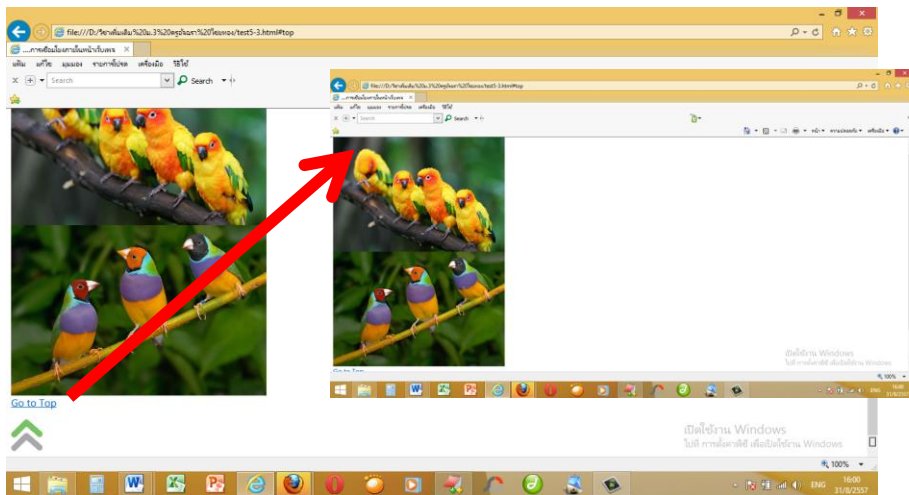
file:///D:/วิชาเพิ่มเติม%20ม.3%20ครูอัญชนา%20ไชยหงษ์/test5-3.html#top

...การเชื่อมโยงภายในหน้าเว็บเพจ

แฟ้ม แก้ไข มุมมอง รายการโปรด เครื่องมือ วิธีใช้

Search

Search

Go to Top

เปิดใช้งาน Windows
ไปที่ การตั้งค่าพีซี เพื่อเปิดใช้งาน Windows

100%

ENG

16:00
31/8/2557

file:///D:/วิชาเพิ่มเติม%20ม.3%20ครูอัญชนา%20ไชยหงษ์/test5-3.html#top

...การเชื่อมโยงภายในหน้าเว็บเพจ

แฟ้ม แก้ไข มุมมอง รายการโปรด เครื่องมือ วิธีใช้

Search

Search

หน้า ความปลอดภัย เครื่องมือ

เปิดใช้งาน Windows
ไปที่ การตั้งค่าพีซี เพื่อเปิดใช้งาน Windows

100%

ENG

16:00
31/8/2557